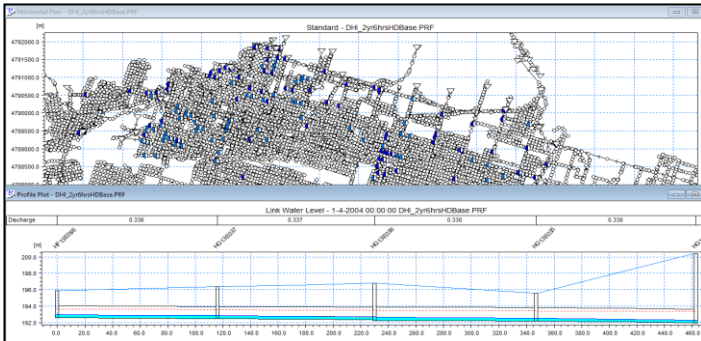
Horizontal Plan - DHI_2yr6hrsHDBase.PRF

[m]

Standard - DHI_2yr6hrsHDBase.PRF

4792000.0
4791500.0
4791000.0
4790500.0
4790000.0
4789500.0
4789000.0
4788500.0

Profile Plot - DHI_2yr6hrsHDBase.PRF

Link Water Level - 1-4-2004 00:00:00 DHI_2yr6hrsHDBase.PRF

| Discharge | 0.336 | 0.337 | 0.336 | 0.338 |
|---|---|---|---|---|

[m]

HF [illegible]
HG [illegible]
HG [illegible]
HG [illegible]
HG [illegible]

200.0
198.0
196.0
194.0
192.0

0.0 20.0 40.0 60.0 80.0 100.0 120.0 140.0 160.0 180.0 200.0 220.0 240.0 260.0 280.0 300.0 320.0 340.0 360.0 380.0 400.0 420.0 440.0 460.0